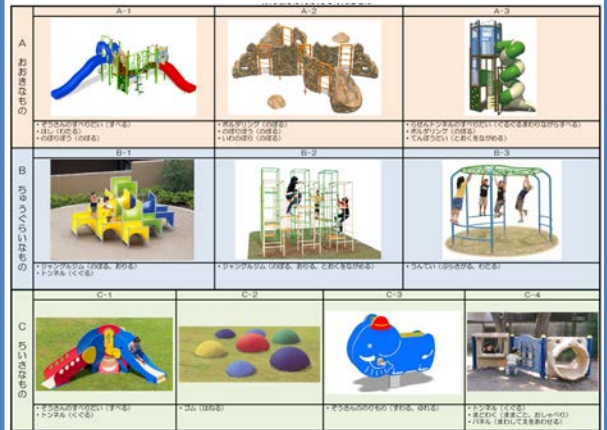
A おおきなもの

A-1

・２つさんのすべりだい（すべる）
・はしご（わたる）
・のぼりぼう（のぼる）

A-2

・ボルダリング（のぼる）
・のぼりぼう（のぼる）
・いわのぼり（のぼる）

A-3

・らせんトンネルのすべりだい（ぐるぐるまわりながらすべる）
・ボルダリング（のぼる）
・てんぼうだい（とおくをながめる）

B ちゅうぐらいなもの

B-1

・ジャングルジム（のぼる、おりる）
・トンネル（くぐる）

B-2

・ジャングルジム（のぼる、おりる、とおくをながめる）

B-3

・うんてい（ぶらさがる、わたる）

C ちいさなもの

C-1

・２つさんのすべりだい（すべる）
・トンネル（くぐる）

C-2

・ゴム（はねる）

C-3

・ぞうさんののりもの（すわる、ゆれる）

C-4

・トンネル（くぐる）
・まどわく（ままごと、おしゃべり）
・パネル（まわして えをあわせる）